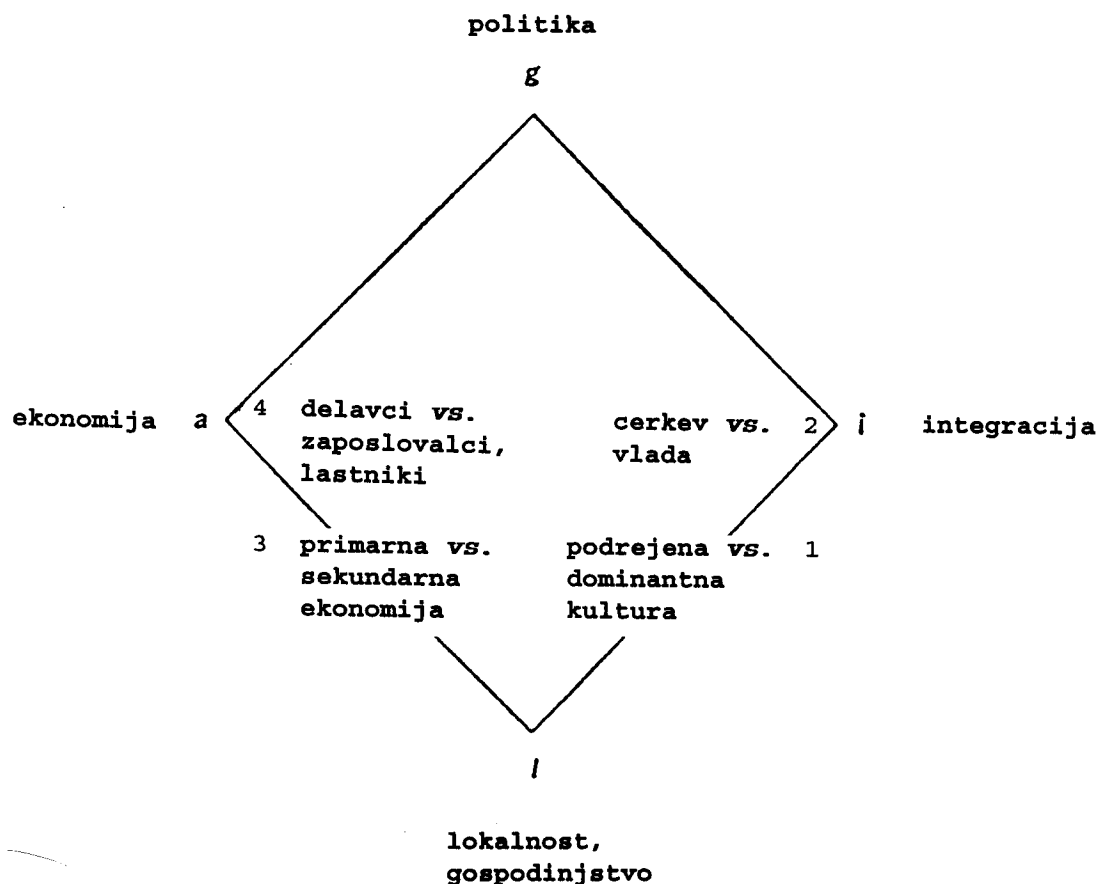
politika

g

ekonomija a

4 delavci *vs.* zaposlovalci, lastniki

cerkev *vs.* vlada

2

i integracija

3 primarna *vs.* sekundarna ekonomija

podrejena *vs.* dominantna kultura

1

l

lokalnost, gospodinjstvo